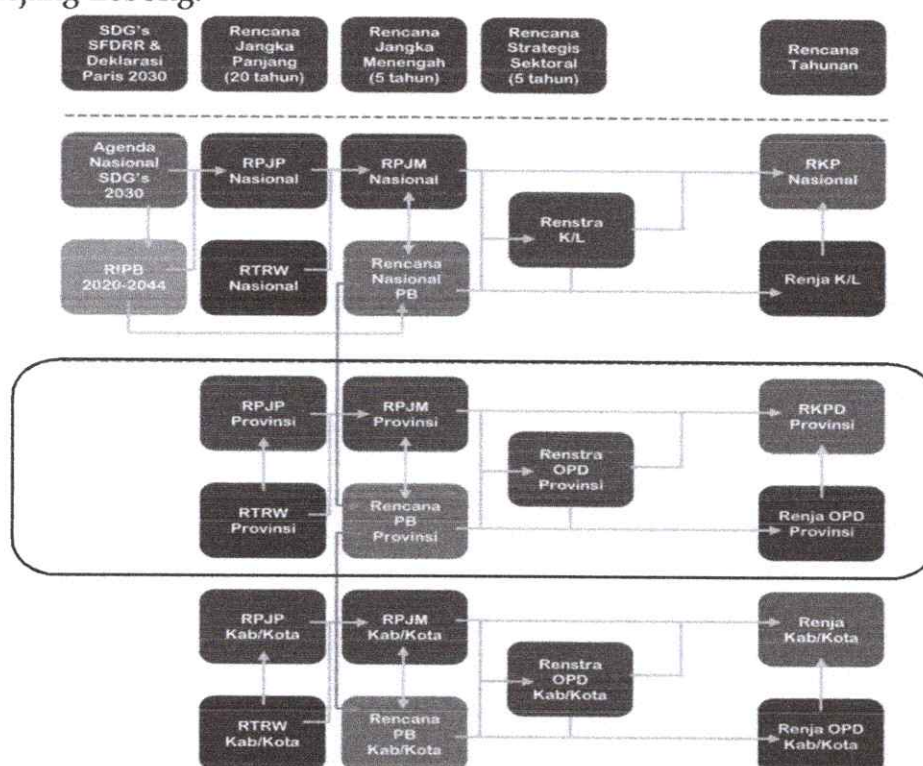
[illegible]

SDG's SFDRR & Deklarasi Paris 2030

Rencana Jangka Panjang (20 tahun)

Rencana Jangka Menengah (5 tahun)

Rencana Strategis Sektoral (5 tahun)

Rencana Tahunan

Agenda Nasional SDG's 2030

RPJP Nasional

RPJM Nasional

RKP Nasional

Renstra K/L

RIPB 2020-2044

RTRW Nasional

Rencana Nasional PB

Renja K/L

RPJP Provinsi

RPJM Provinsi

RKPD Provinsi

Renstra OPD Provinsi

RTRW Provinsi

Rencana PB Provinsi

Renja OPD Provinsi

RPJP Kab/Kota

RPJM Kab/Kota

Renja Kab/Kota

Renstra OPD Kab/Kota

RTRW Kab/Kota

Rencana PB Kab/Kota

Renja OPD Kab/Kota